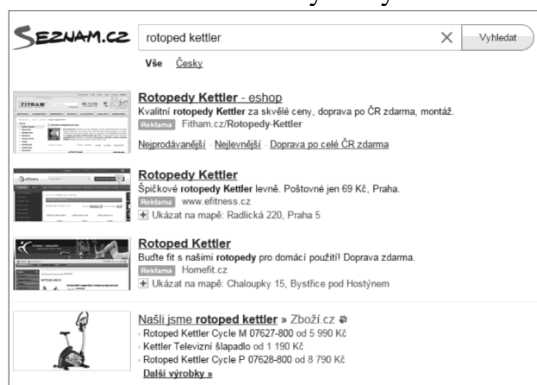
SEZNAM.CZ

rotoped kettler

×

Vyhledat

Vše Česky

FITHAM

Rotopedy Kettler - eshop

Kvalitní rotopedy Kettler za skvělé ceny, doprava po ČR zdarma, montáž.

Reklama Fitham.cz/Rotopedy-Kettler

Nejprodávanější Nejlevnější Doprava po celé ČR zdarma

efitness

Rotopedy Kettler

Špičkové rotopedy Kettler levně. Poštovné jen 69 Kč, Praha.

Reklama www.efitness.cz

+ Ukázat na mapě: Radlická 220, Praha 5

Rotoped Kettler

Buďte fit s našimi rotopedy pro domácí použití! Doprava zdarma.

Reklama Homefit.cz

+ Ukázat na mapě: Chaloupky 15, Bystřice pod Hostýnem

Našli jsme rotoped kettler » Zboží.cz

· Rotoped Kettler Cycle M 07627-800 od 5 990 Kč

· Kettler Televizní šlapadlo od 1 190 Kč

· Rotoped Kettler Cycle P 07628-800 od 8 790 Kč

Další výrobky »